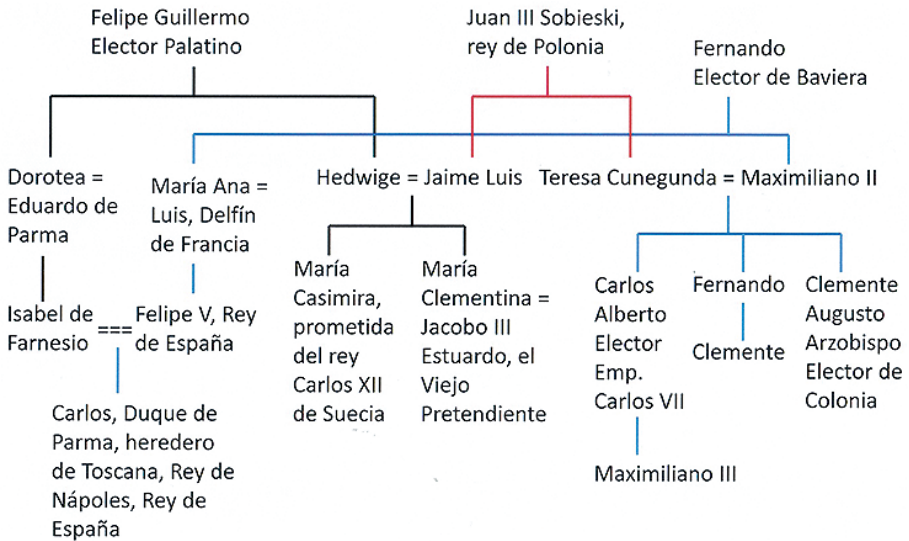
Felipe Guillermo Elector Palatino

Juan III Sobieski, rey de Polonia

Fernando Elector de Baviera

Dorotea = Eduardo de Parma

María Ana = Luis, Delfín de Francia

Hedwige = Jaime Luis

Teresa Cunegunda = Maximiliano II

Isabel de Farnesio === Felipe V, Rey de España

María Casimira, prometida del rey Carlos XII de Suecia

María Clementina = Jacobo III Estuardo, el Viejo Pretendiente

Carlos Alberto Elector Emp. Carlos VII

Fernando

Clemente

Clemente Augusto Arzobispo Elector de Colonia

Carlos, Duque de Parma, heredero de Toscana, Rey de Nápoles, Rey de España

Maximiliano III